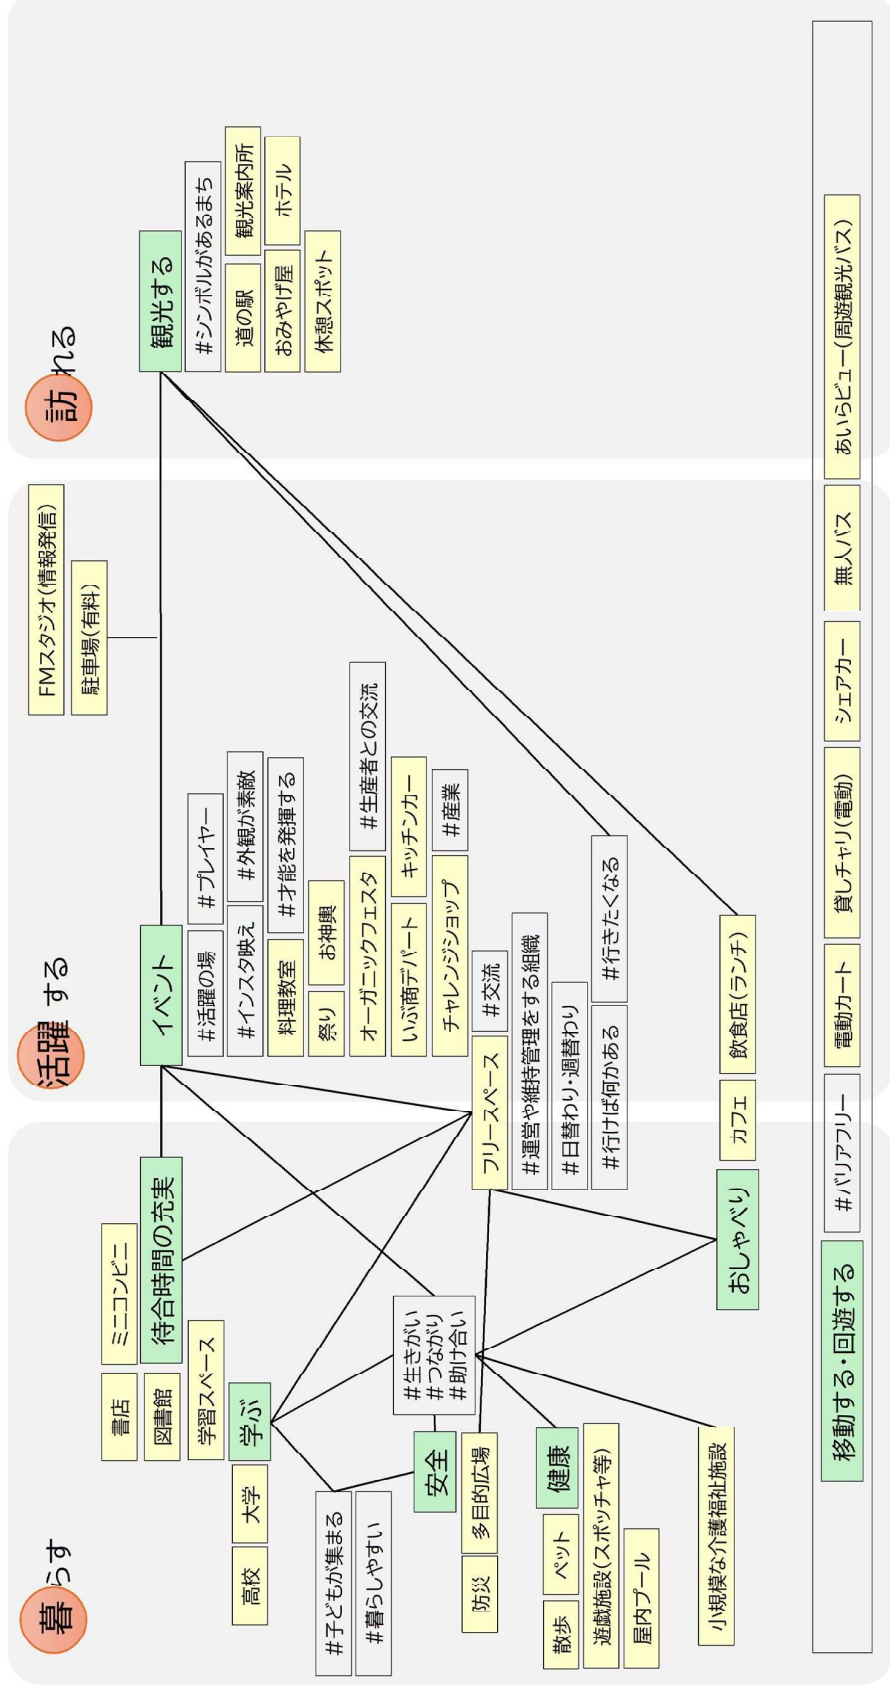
暮らす

活躍する

訪れる

観光する
#シンボルがあるまち
道の駅
観光案内所
おみやげ屋
ホテル
休憩スポット

FMスタジオ(情報発信)
駐車場(有料)

イベント
#活躍の場
#プレイヤー
#インスタ映え
#外観が素敵
料理教室
#才能を発揮する
祭り
お神輿
オーガニックフェスタ
#生産者との交流
いぶ商デパート
キッチンカー
チャレンジショップ
#産業
#交流
#運営や維持管理をする組織
#日替わり・週替わり
#行けば何かある
#行きたくなる
フリースペース
飲食店(ランチ)
カフェ

待合時間の充実
ミニコンビニ
書店
図書館
学習スペース
学ぶ
大学
高校
#生きがい
#つながり
#助け合い
おしゃべり
安全
多目的広場
防災
健康
ペット
散歩
遊戯施設(スポッチャ等)
屋内プール
小規模な介護福祉施設
#子どもが集まる
#暮らしやすい

移動する・回遊する
#バリアフリー
電動カート
貸しチャリ(電動)
シェアカー
無人バス
あいらビュー(周遊観光バス)